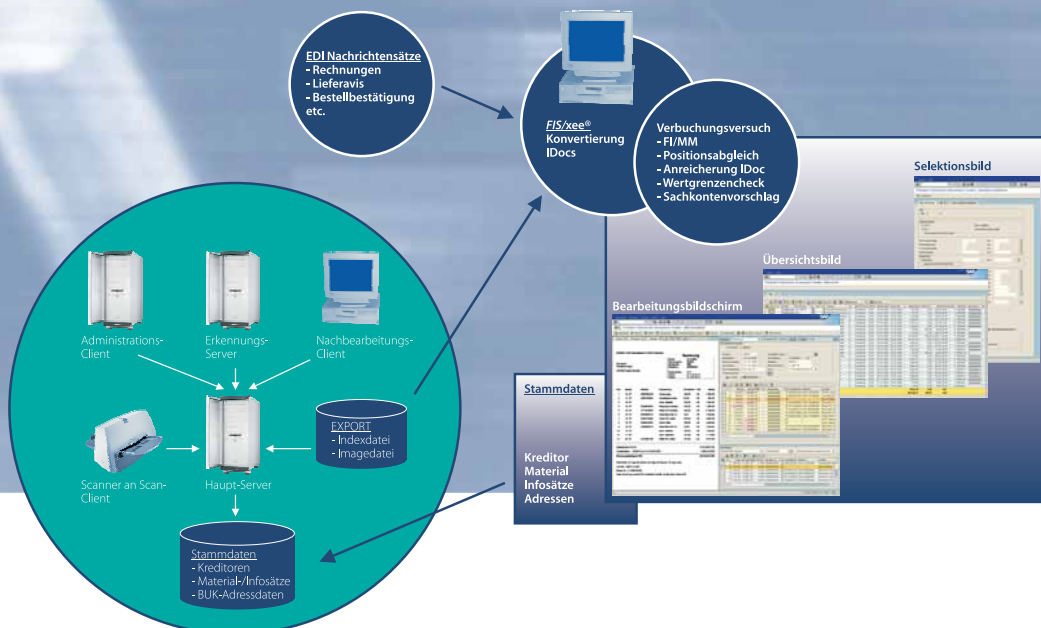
EDI Nachrichtensätze
- Rechnungen
- Lieferavis
- Bestellbestätigung
etc.

FIS/xee®
Konvertierung
IDocs

Verbuchungsversuch
- FI/MM
- Positionsabgleich
- Anreicherung IDoc
- Wertgrenzencheck
- Sachkontenvorschlag

Selektionsbild

Übersichtsbild

Bearbeitungsbildschirm

Stammdaten

Kreditor
Material
Infosätze
Adressen

Administrations-Client

Erkennungs-Server

Nachbearbeitungs-Client

EXPORT
- Indexdatei
- Imagedatei

Scanner an Scan-Client

Haupt-Server

Stammdaten
- Kreditoren
- Material-/Infosätze
- BUK-Adressdaten